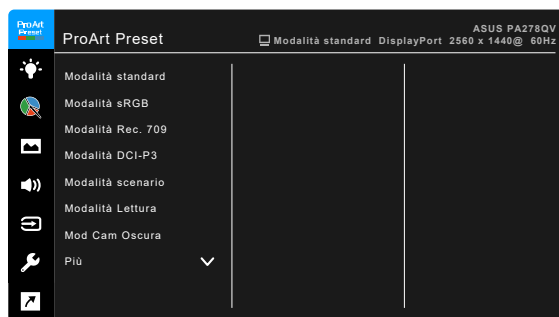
ProArt Preset

ProArt Preset

ASUS PA278QV

Modalità standard DisplayPort 2560 x 1440@ 60Hz

Modalità standard
Modalità sRGB
Modalità Rec. 709
Modalità DCI-P3
Modalità scenario
Modalità Lettura
Mod Cam Oscura
Più